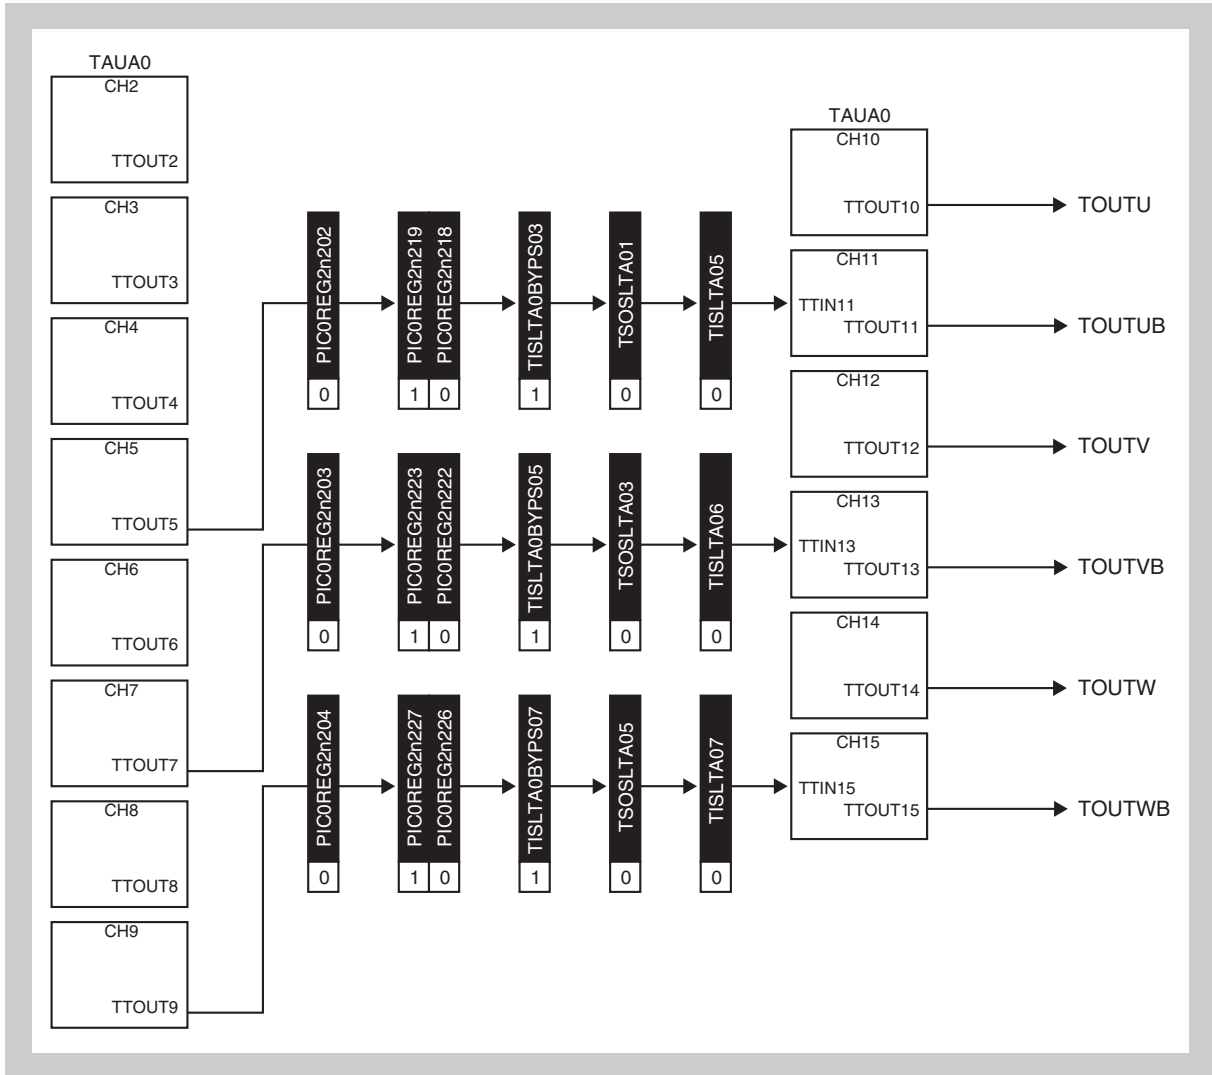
TAUA0

CH2
TTOUT2

CH3
TTOUT3

CH4
TTOUT4

CH5
TTOUT5

CH6
TTOUT6

CH7
TTOUT7

CH8
TTOUT8

CH9
TTOUT9

PIC0REG2n202
0

PIC0REG2n219 PIC0REG2n218
1 0

TISLTA0BYPS03
1

TSOSLTA01
0

TISLTA05
0

PIC0REG2n203
0

PIC0REG2n223 PIC0REG2n222
1 0

TISLTA0BYPS05
1

TSOSLTA03
0

TISLTA06
0

PIC0REG2n204
0

PIC0REG2n227 PIC0REG2n226
1 0

TISLTA0BYPS07
1

TSOSLTA05
0

TISLTA07
0

TAUA0

CH10
TTOUT10
TOUTU

CH11
TTIN11
TTOUT11
TOUTUB

CH12
TTOUT12
TOUTV

CH13
TTIN13
TTOUT13
TOUTVB

CH14
TTOUT14
TOUTW

CH15
TTIN15
TTOUT15
TOUTWB